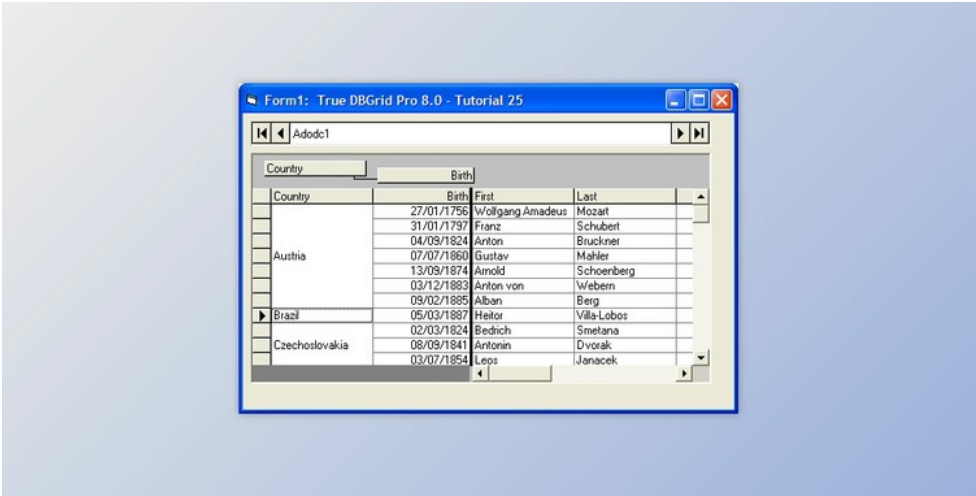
Form1: True DBGrid Pro 8.0 - Tutorial 25

Adodc1

Country

Birth

| Country | Birth | First | Last |
|---|---|---|---|
| Austria | 27/01/1756 | Wolfgang Amadeus | Mozart |
| | 31/01/1797 | Franz | Schubert |
| | 04/09/1824 | Anton | Bruckner |
| | 07/07/1860 | Gustav | Mahler |
| | 13/09/1874 | Arnold | Schoenberg |
| | 03/12/1883 | Anton von | Webern |
| | 09/02/1885 | Alban | Berg |
| Brazil | 05/03/1887 | Heitor | Villa-Lobos |
| Czechoslovakia | 02/03/1824 | Bedrich | Smetana |
| | 08/09/1841 | Antonin | Dvorak |
| | 03/07/1854 | Leos | Janacek |